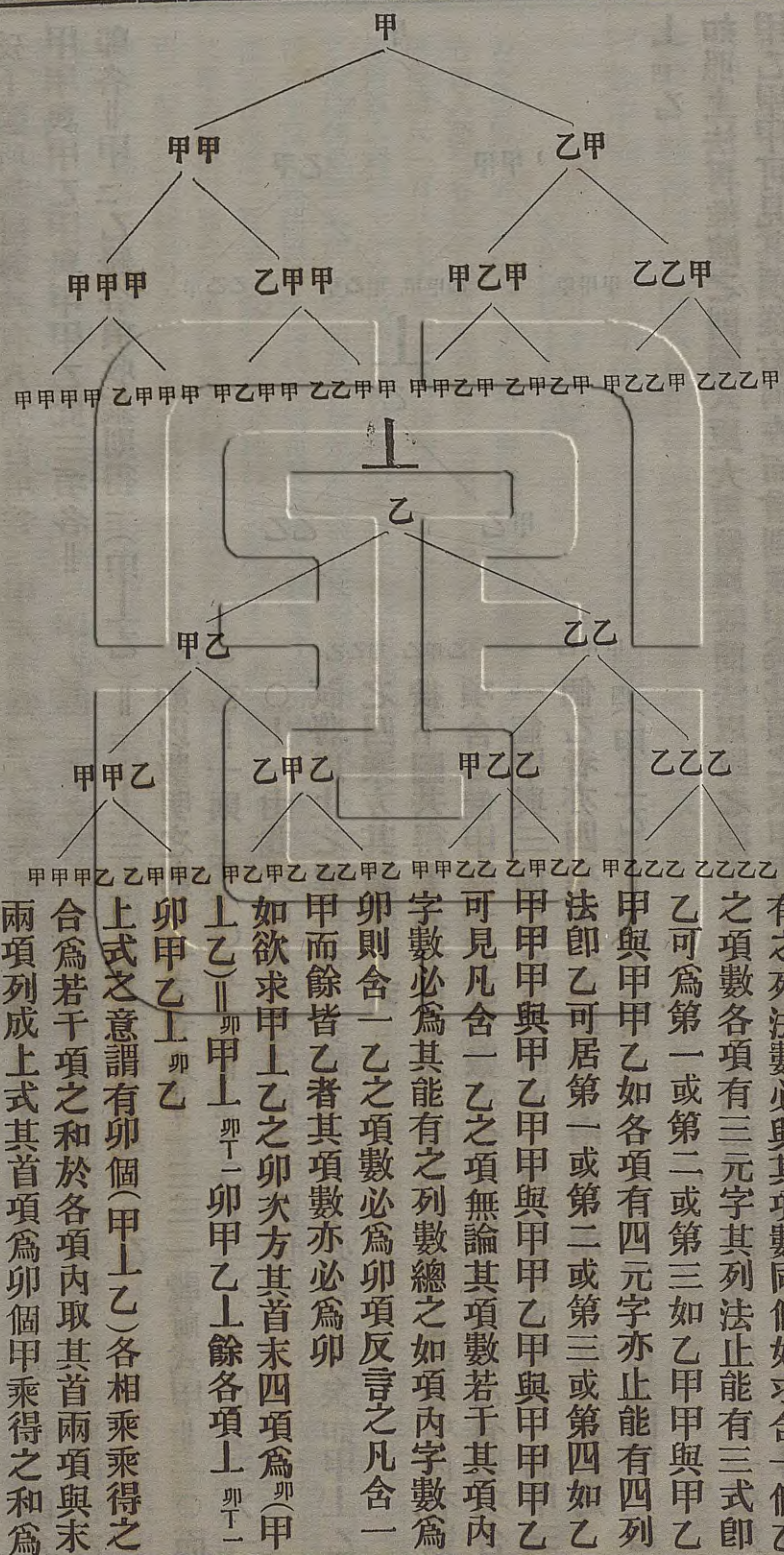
甲

甲甲　乙甲

甲甲甲　乙甲甲　甲乙甲　乙乙甲

甲甲甲甲　乙甲甲甲　甲乙甲甲　乙乙甲甲　甲甲乙甲　乙甲乙甲　甲乙乙甲　乙乙乙甲

丄

乙

甲乙　乙乙

甲甲乙　乙甲乙　甲乙乙　乙乙乙

甲甲甲乙　乙甲甲乙　甲乙甲乙　乙乙甲乙　甲甲乙乙　乙甲乙乙　甲乙乙乙　乙乙乙乙

有之列法數必與其項數同假如求含一個乙之項數各項有三元字其列法止能有三式卽乙可爲第一或第二或第三如乙甲甲與甲乙甲與甲甲乙如各項有四元字亦止能有四列法卽乙可居第一或第二或第三或第四如乙甲甲甲與甲乙甲甲與甲甲乙甲與甲甲甲乙可見凡含一乙之項無論其項數若干其項內字數必爲其能有之列數總之如項內字數爲卯則含一乙之項數必爲卯項反言之凡含一甲而餘皆乙者其項數亦必爲卯

如欲求甲丄乙之卯次方其首末四項爲$^{卯}$(甲丄乙)＝$^{卯}$甲丄$^{卯丅一}$卯甲乙丄餘各項丄$^{卯丅一}$卯甲乙丄$^{卯}$乙

上式之意謂有卯個(甲丄乙)各相乘乘得之合爲若干項之和於各項內取其首兩項與末兩項列成上式其首項爲卯個甲乘得之和爲